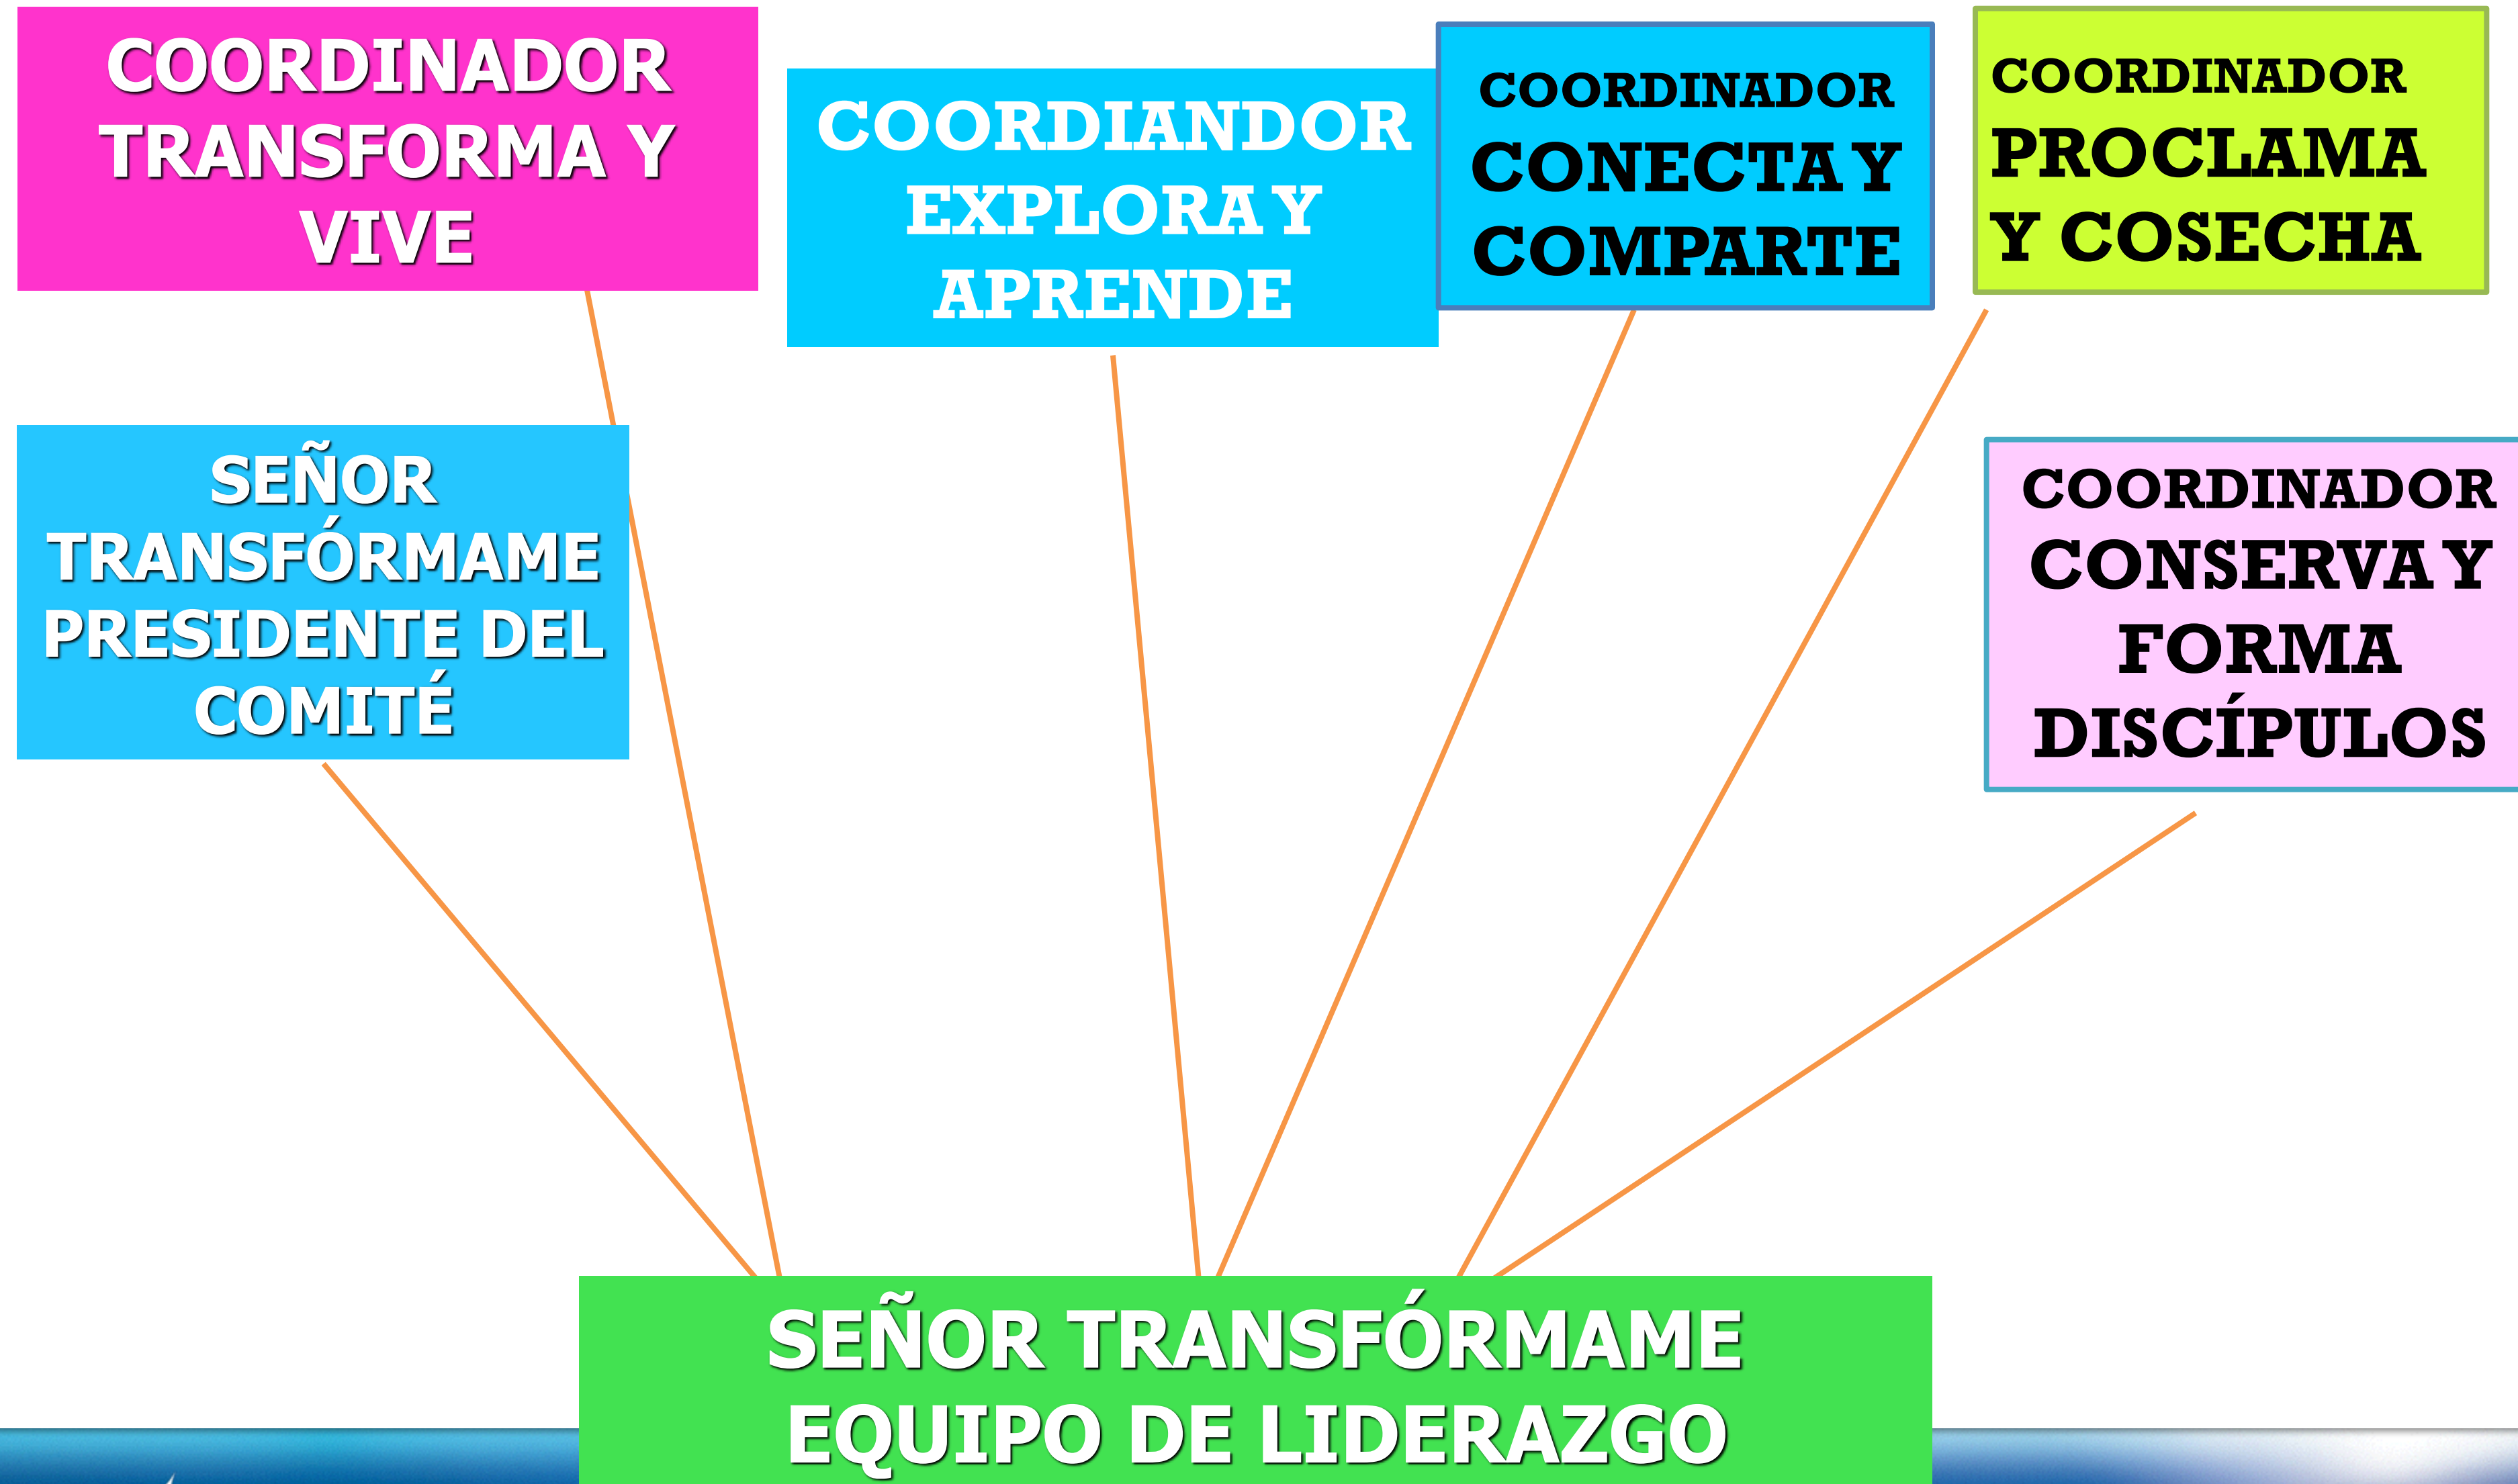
COORDINADOR TRANSFORMA Y VIVE

COORDIANDOR EXPLORA Y APRENDE

COORDINADOR CONECTA Y COMPARTE

COORDINADOR PROCLAMA Y COSECHA

SEÑOR TRANSFÓRMAME PRESIDENTE DEL COMITÉ

COORDINADOR CONSERVA Y FORMA DISCÍPULOS

SEÑOR TRANSFÓRMAME EQUIPO DE LIDERAZGO